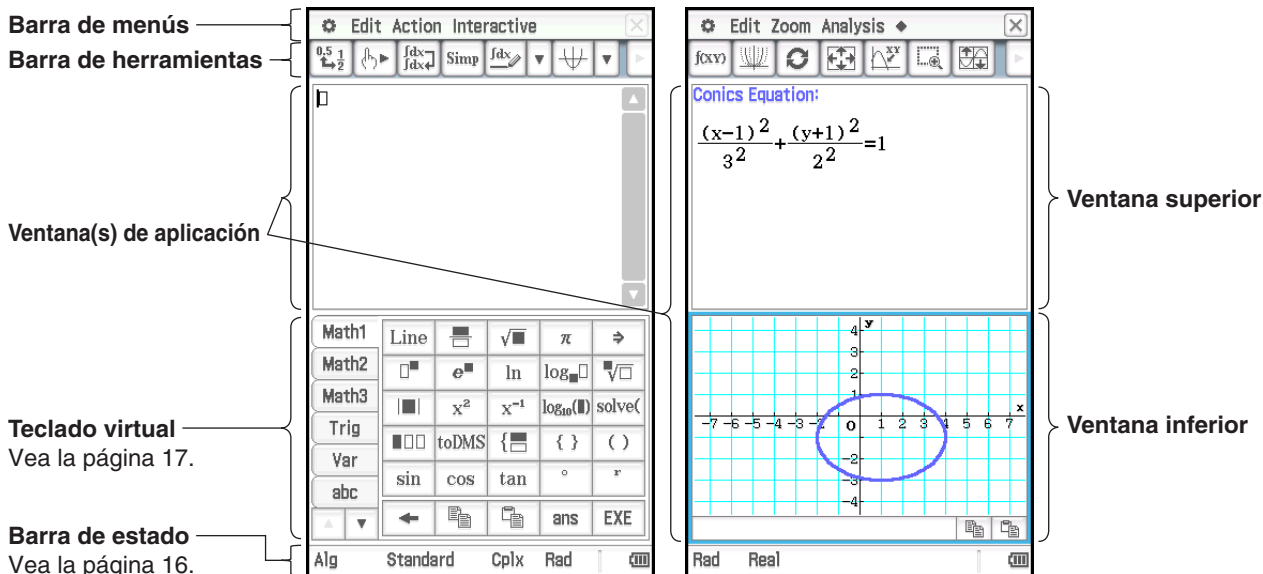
Barra de menús
Barra de herramientas

Edit Action Interactive

Simp

Ventana(s) de aplicación

| Math1 | Line | | $\sqrt{■}$ | $\pi$ | ⇒ |
|---|---|---|---|---|---|
| Math2 | $□^■$ | $e^■$ | ln | $\log_■□$ | $\sqrt[■]{□}$ |
| Math3 | \|■\| | $x^2$ | $x^{-1}$ | $\log_{10}(■)$ | solve( |
| Trig | ■□□ | toDMS | { | { } | ( ) |
| Var | sin | cos | tan | ° | r |
| abc | ← | | | ans | EXE |

Teclado virtual
Vea la página 17.

Barra de estado
Vea la página 16.

Alg Standard Cplx Rad

Edit Zoom Analysis ◆

f(xy)

Conics Equation:
$\frac{(x-1)^2}{3^2}+\frac{(y+1)^2}{2^2}=1$

Ventana superior

y
4
3
2
1
x
−7 −6 −5 −4 −3 −2 O 1 2 3 4 5 6 7
−2
−3
−4

Ventana inferior

Rad Real